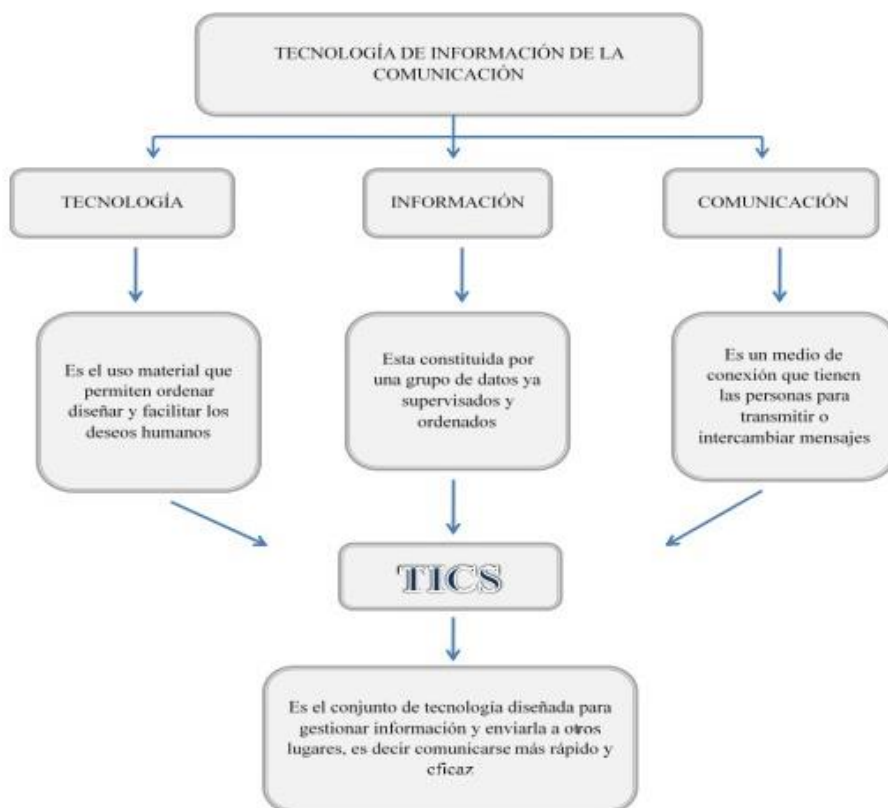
TECNOLOGÍA DE INFORMACIÓN DE LA COMUNICACIÓN

TECNOLOGÍA

INFORMACIÓN

COMUNICACIÓN

Es el uso material que permiten ordenar diseñar y facilitar los deseos humanos

Esta constituida por una grupo de datos ya supervisados y ordenados

Es un medio de conexión que tienen las personas para transmitir o intercambiar mensajes

TICS

Es el conjunto de tecnología diseñada para gestionar información y enviarla a otros lugares, es decir comunicarse más rápido y eficaz